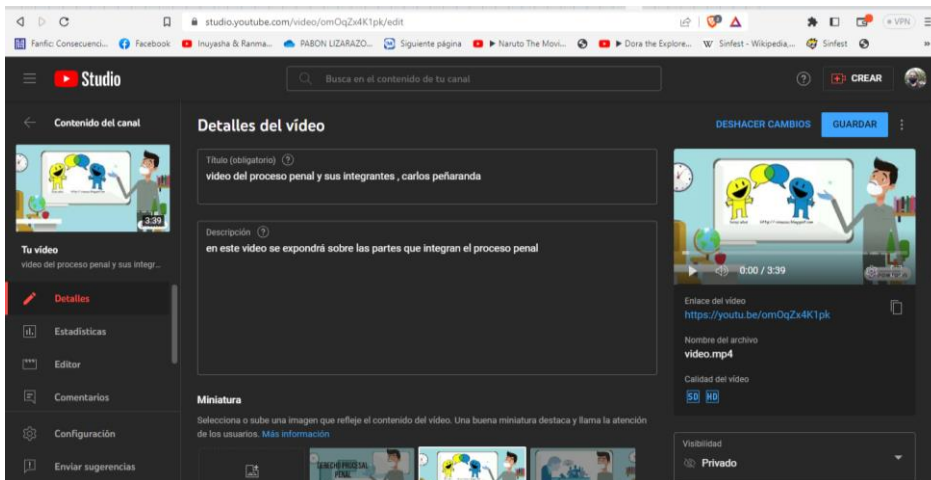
studio.youtube.com/video/omOqZx4K1pk/edit

Fanfic: Consecuenci... Facebook Inuyasha & Ranma... PABON LIZARAZO... Siguiente página ▶ Naruto The Movi... ▶ Dora the Explore... W Sinfest - Wikipedia... Sinfest

Studio

Busca en el contenido de tu canal

CREAR

Contenido del canal

3:39

Tu vídeo
vídeo del proceso penal y sus integr...

Detalles

Estadísticas

Editor

Comentarios

Configuración

Enviar sugerencias

Detalles del vídeo

DESHACER CAMBIOS

GUARDAR

Título (obligatorio)
video del proceso penal y sus integrantes , carlos peñaranda

Descripción
en este video se expondrá sobre las partes que integran el proceso penal

Miniatura

Selecciona o sube una imagen que refleje el contenido del vídeo. Una buena miniatura destaca y llama la atención de los usuarios. Más información

DERECHO PROCESAL PENAL

0:00 / 3:39

Enlace del vídeo
https://youtu.be/omOqZx4K1pk

Nombre del archivo
video.mp4

Calidad del vídeo
SD HD

Visibilidad
Privado